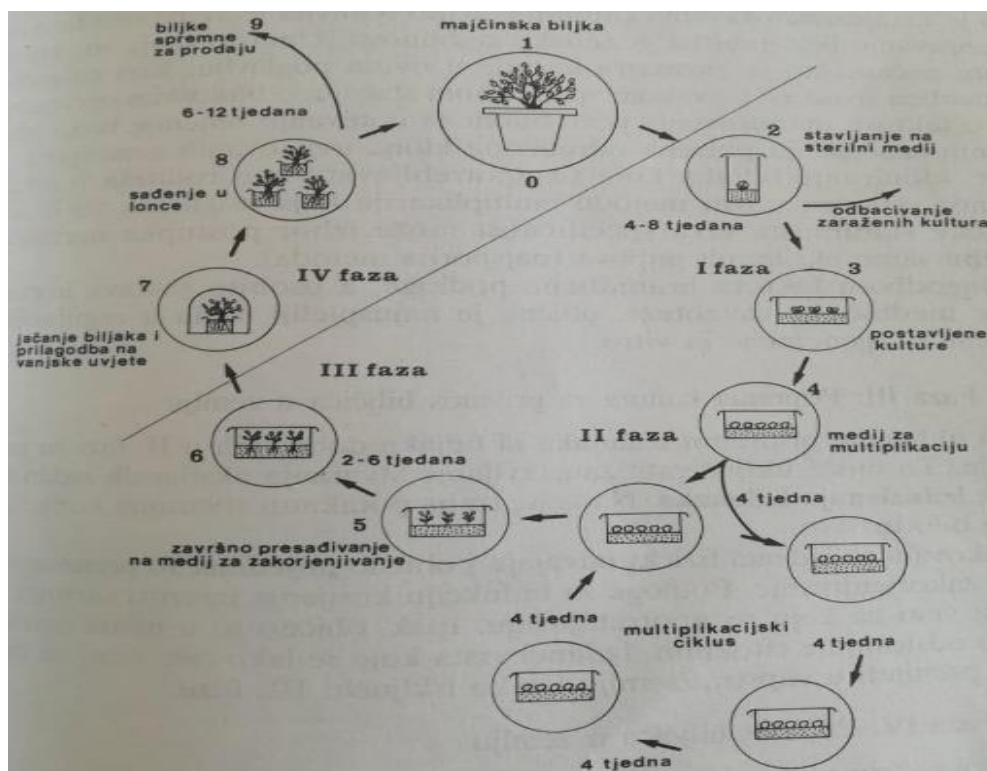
biljke spremne za prodaju 9

majčinska biljka
1

0

6-12 tjedana

8

sađenje u lonce

2
stavljanje na sterilni medij

odbacivanje zaraženih kultura

4-8 tjedana

IV faza

7

jačanje biljaka i prilagodba na vanjske uvjete

I faza 3

postavljene kulture

III faza

4

medij za multiplikaciju

6

2-6 tjedana

II faza

4 tjedna

5

završno presađivanje na medij za zakorjenjivanje

4 tjedna

multiplikacijski ciklus

4 tjedna

4 tjedna